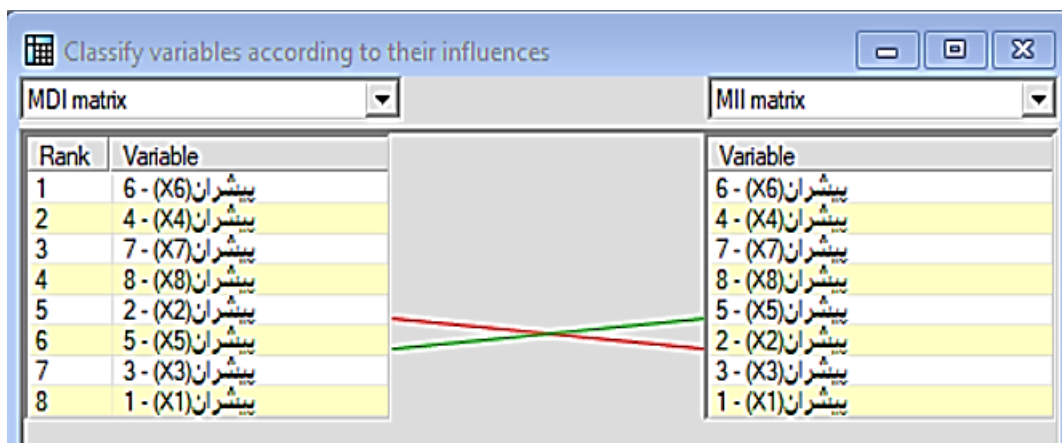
Classify variables according to their influences

MDI matrix

MII matrix

| Rank | Variable |
|---|---|
| 1 | 6 - (X6)پیشران |
| 2 | 4 - (X4)پیشران |
| 3 | 7 - (X7)پیشران |
| 4 | 8 - (X8)پیشران |
| 5 | 2 - (X2)پیشران |
| 6 | 5 - (X5)پیشران |
| 7 | 3 - (X3)پیشران |
| 8 | 1 - (X1)پیشران |

| Variable |
|---|
| 6 - (X6)پیشران |
| 4 - (X4)پیشران |
| 7 - (X7)پیشران |
| 8 - (X8)پیشران |
| 5 - (X5)پیشران |
| 2 - (X2)پیشران |
| 3 - (X3)پیشران |
| 1 - (X1)پیشران |